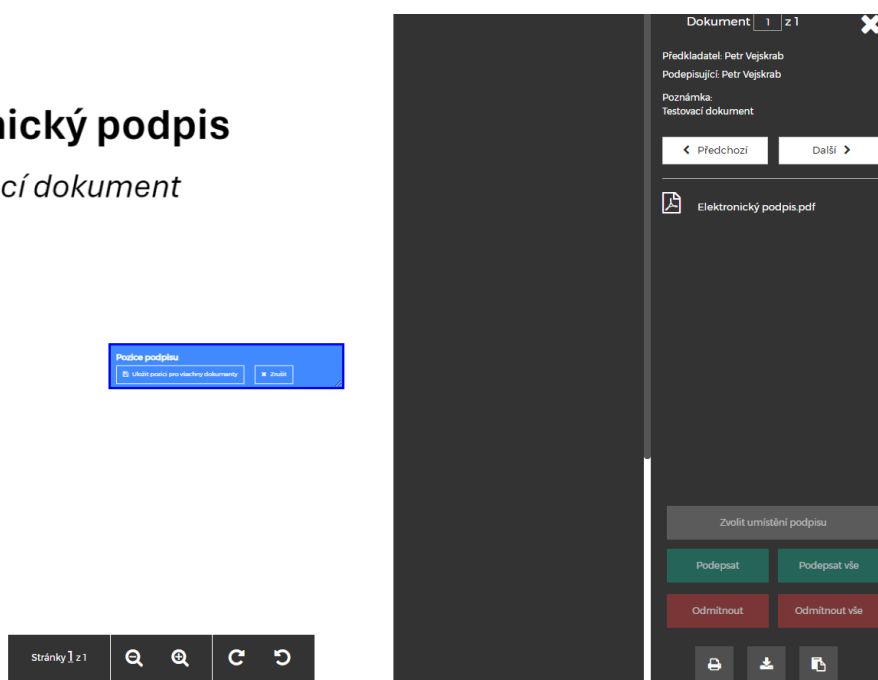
nický podpis

cí dokument

Pozice podpisu

Uložit pozici pro všechny dokumenty

Zrušit

Stránky 1 z 1

Dokument 1 z 1

Předkladatel: Petr Vejskrab
Podepisující: Petr Vejskrab

Poznámka:
Testovací dokument

Předchozí

Další

Elektronický podpis.pdf

Zvolit umístění podpisu

Podepsat

Podepsat vše

Odmítnout

Odmítnout vše